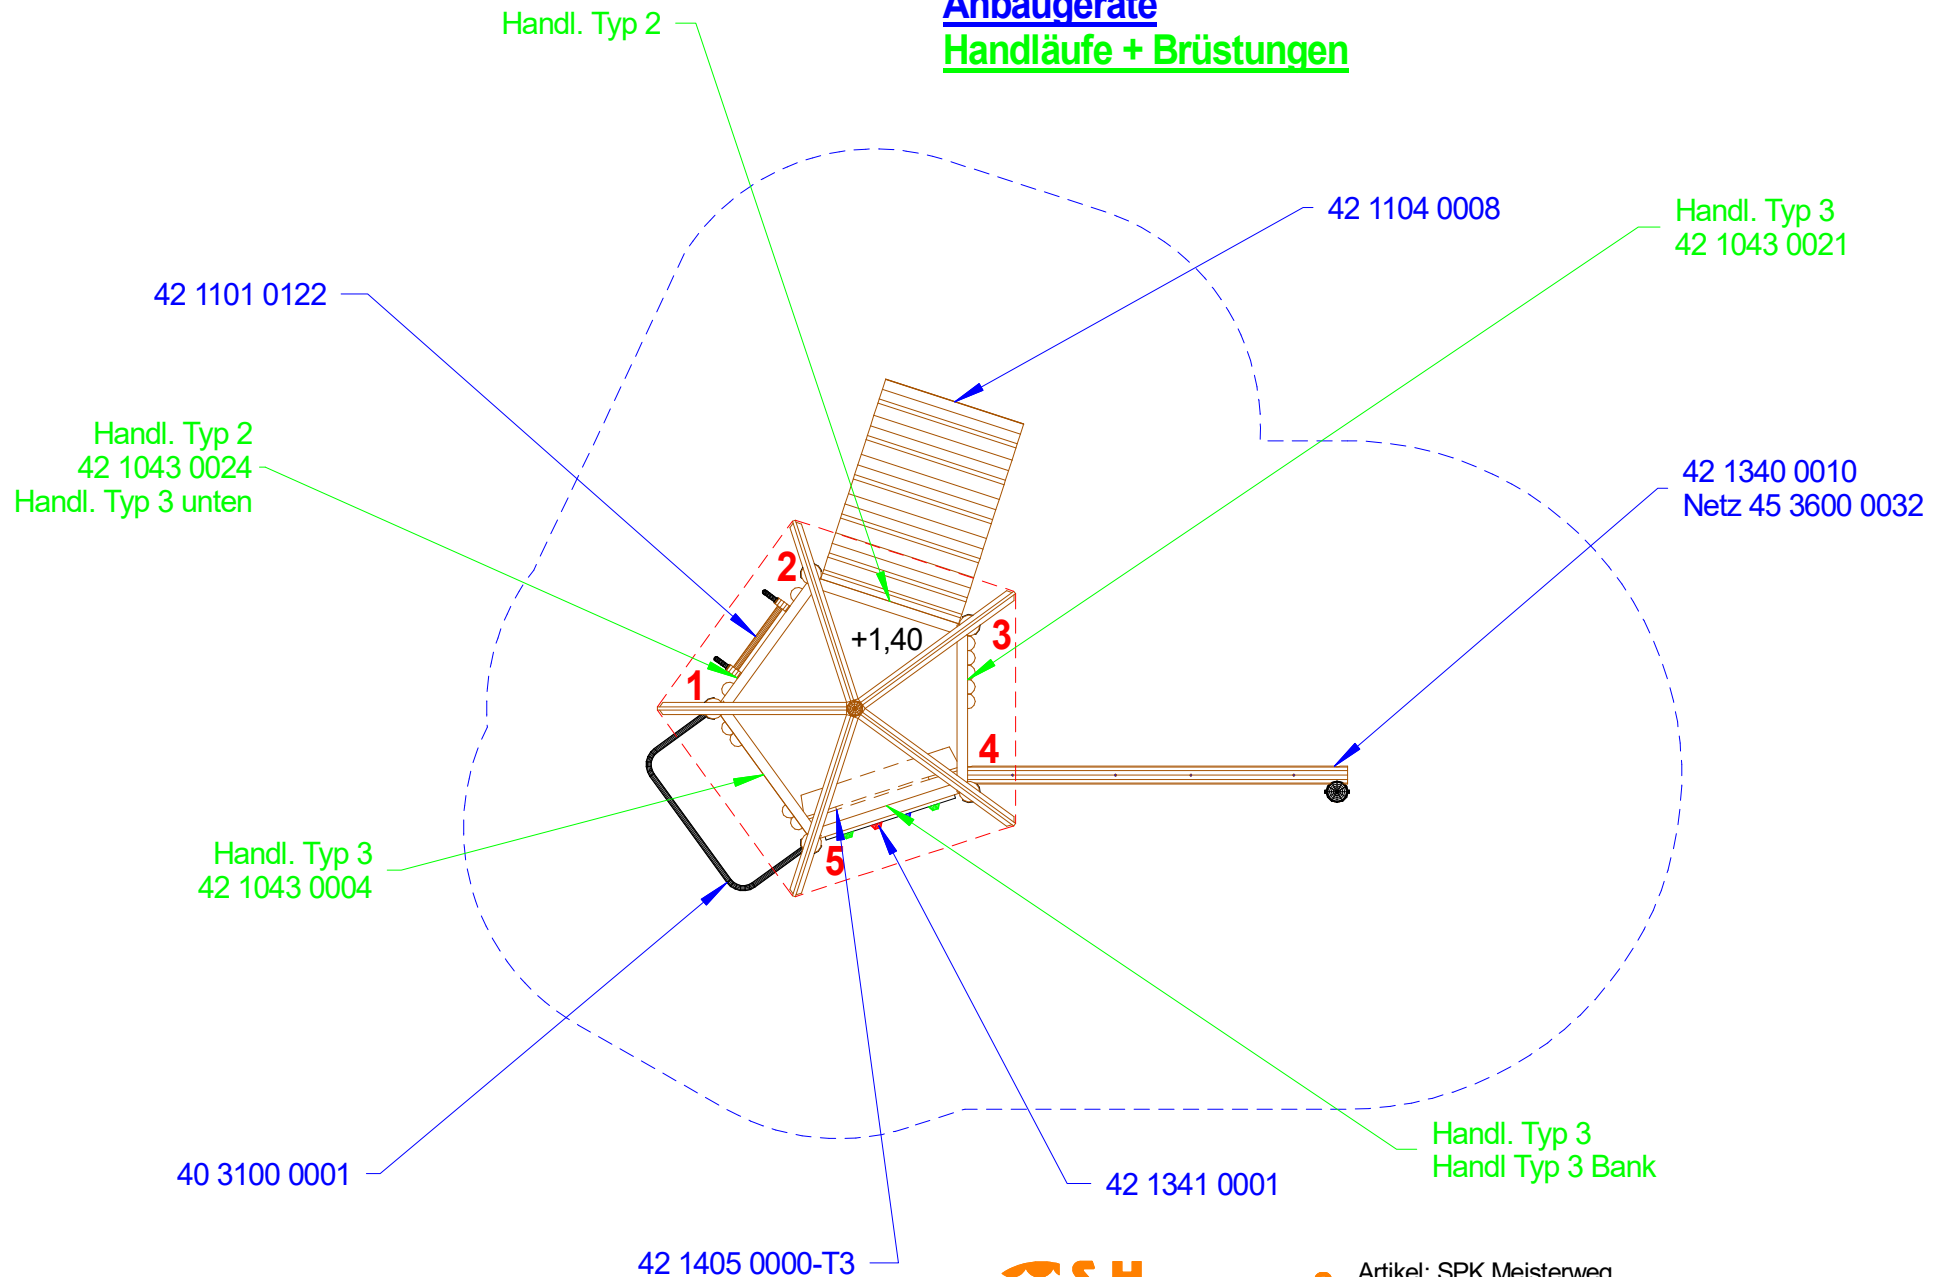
Anbaugeräte
Handläufe + Brüstungen

Handl. Typ 2

42 1104 0008

Handl. Typ 3
42 1043 0021

42 1101 0122

Handl. Typ 2
42 1043 0024
Handl. Typ 3 unten

42 1340 0010
Netz 45 3600 0032

2

+1,40

3

1

4

5

Handl. Typ 3
42 1043 0004

Handl. Typ 3
Handl Typ 3 Bank

40 3100 0001

42 1341 0001

42 1405 0000-T3

Artikel: SPK Meisterweg